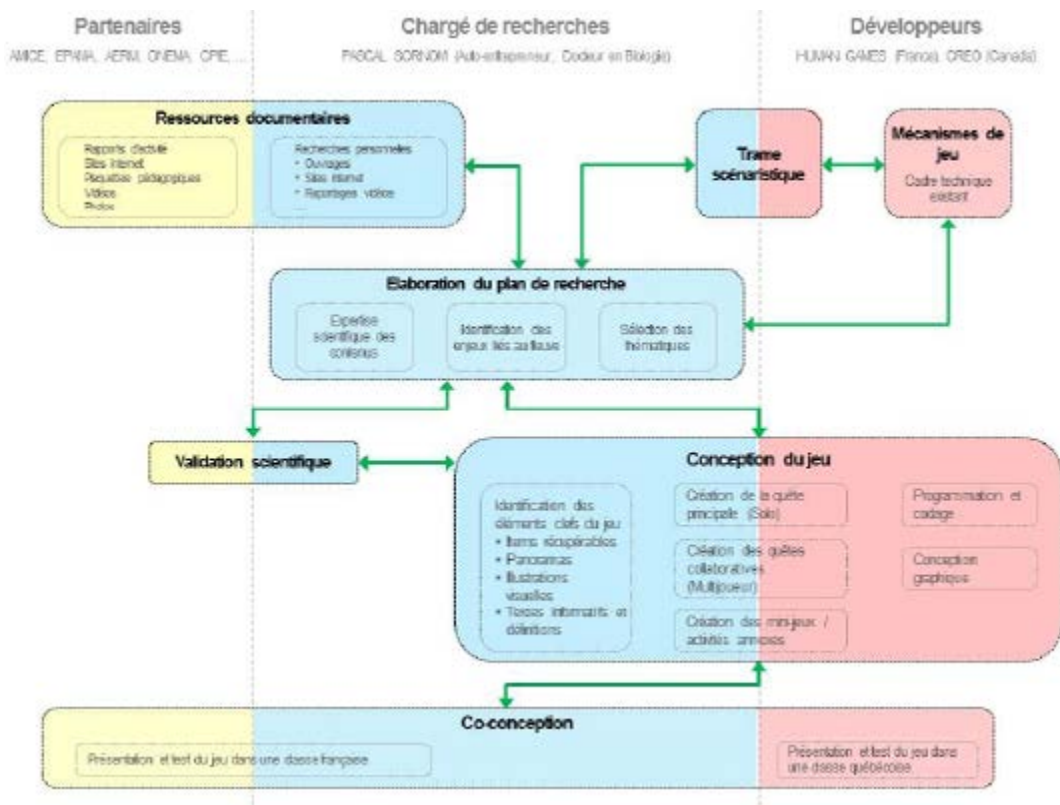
Partenaires
AMCE, EPMA, AERM, ONEMA, CPIE, ...

Chargé de recherches
PASCAL SORNOM (Auto-entrepreneur, Docteur en Biologie)

Développeurs
HUMAN GAMES (France), CREO (Canada)

Ressources documentaires

Rapports d'étude
Sites internet
Plaquettes pédagogiques
Vidéos
Photos

Recherches personnelles
• Ouvrages
• Sites internet
• Reportages vidéos

Trame scénaristique

Mécanismes de jeu
Cadre technique existant

Elaboration du plan de recherche

Expertise scientifique des contenus

Identification des enjeux liés au fleuve

Sélection des thématiques

Validation scientifique

Conception du jeu

Identification des éléments clefs du jeu
• Items récupérables
• Panoramas
• Illustrations visuelles
• Textes informatifs et définitions

Création de la quête principale (Solo)

Création des quêtes collaboratives (Multijoueur)

Création des mini-jeux / activités annexes

Programmation et codage

Conception graphique

Co-conception

Présentation et test du jeu dans une classe française

Présentation et test du jeu dans une classe québécoise